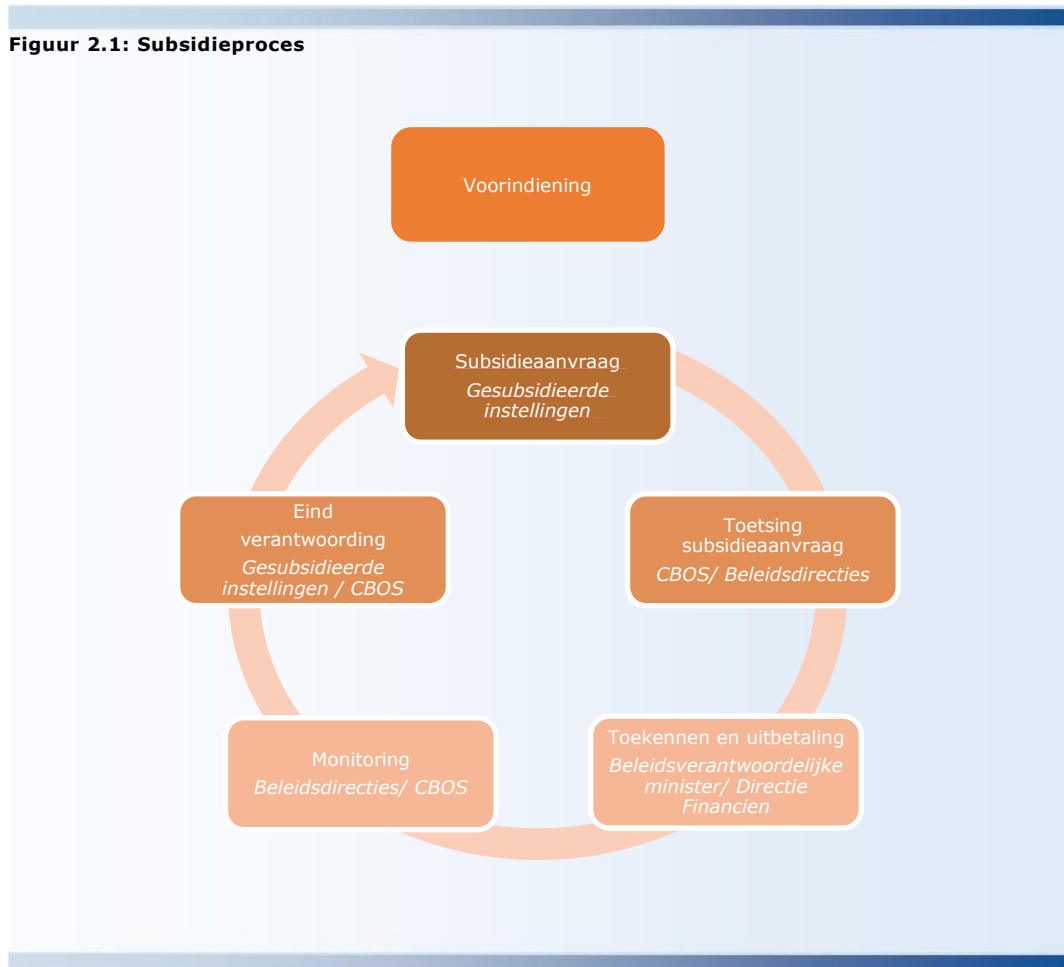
Figuur 2.1: Subsidieproces

Voorindiening

Subsidieaanvraag
*Gesubsidieerde instellingen*

Toetsing subsidieaanvraag
*CBOS/ Beleidsdirecties*

Toekennen en uitbetaling
*Beleidsverantwoordelijke minister/ Directie Financien*

Monitoring
*Beleidsdirecties/ CBOS*

Eind verantwoording
*Gesubsidieerde instellingen / CBOS*